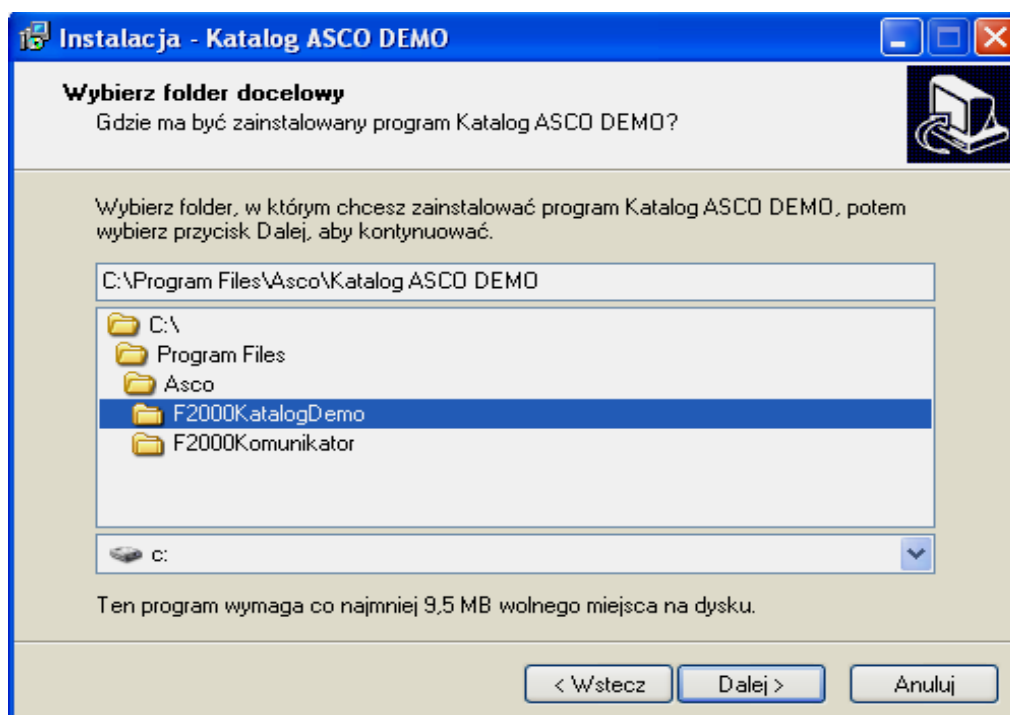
Instalacja - Katalog ASCO DEMO

Wybierz folder docelowy
Gdzie ma być zainstalowany program Katalog ASCO DEMO?

Wybierz folder, w którym chcesz zainstalować program Katalog ASCO DEMO, potem wybierz przycisk Dalej, aby kontynuować.

C:\Program Files\Asco\Katalog ASCO DEMO

C:\
Program Files
Asco
F2000KatalogDemo
F2000Komunikator

c:

Ten program wymaga co najmniej 9,5 MB wolnego miejsca na dysku.

< Wstecz
Dalej >
Anuluj